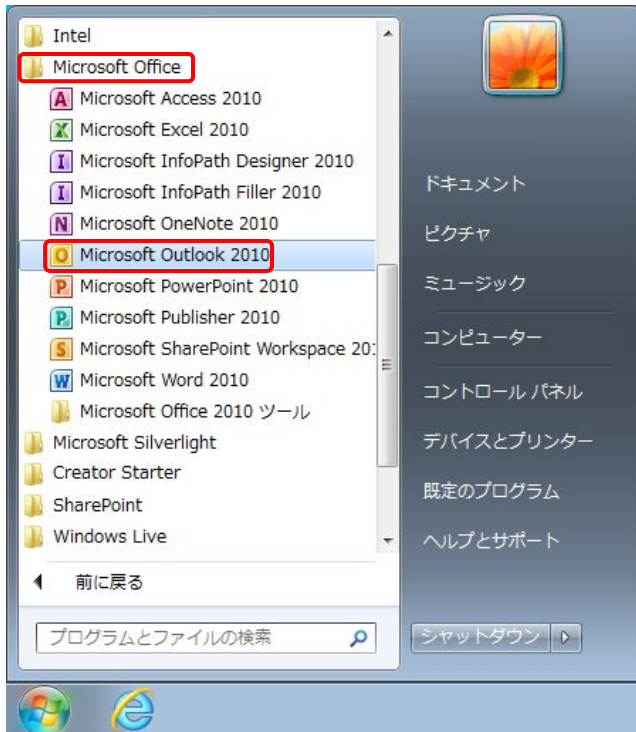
Intel
Microsoft Office
Microsoft Access 2010
Microsoft Excel 2010
Microsoft InfoPath Designer 2010
Microsoft InfoPath Filler 2010
Microsoft OneNote 2010
Microsoft Outlook 2010
Microsoft PowerPoint 2010
Microsoft Publisher 2010
Microsoft SharePoint Workspace 20
Microsoft Word 2010
Microsoft Office 2010 ツール
Microsoft Silverlight
Creator Starter
SharePoint
Windows Live
前に戻る
プログラムとファイルの検索

ドキュメント
ピクチャ
ミュージック
コンピューター
コントロール パネル
デバイスとプリンター
既定のプログラム
ヘルプとサポート
シャットダウン